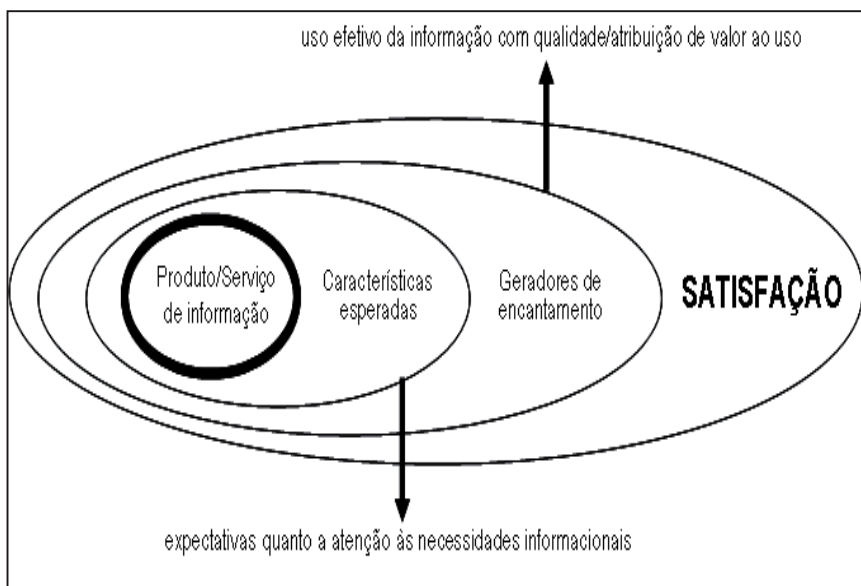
uso efetivo da informação com qualidade/atribuição de valor ao uso

Produto/Serviço de informação

Características esperadas

Geradores de encantamento

SATISFAÇÃO

expectativas quanto a atenção às necessidades informacionais